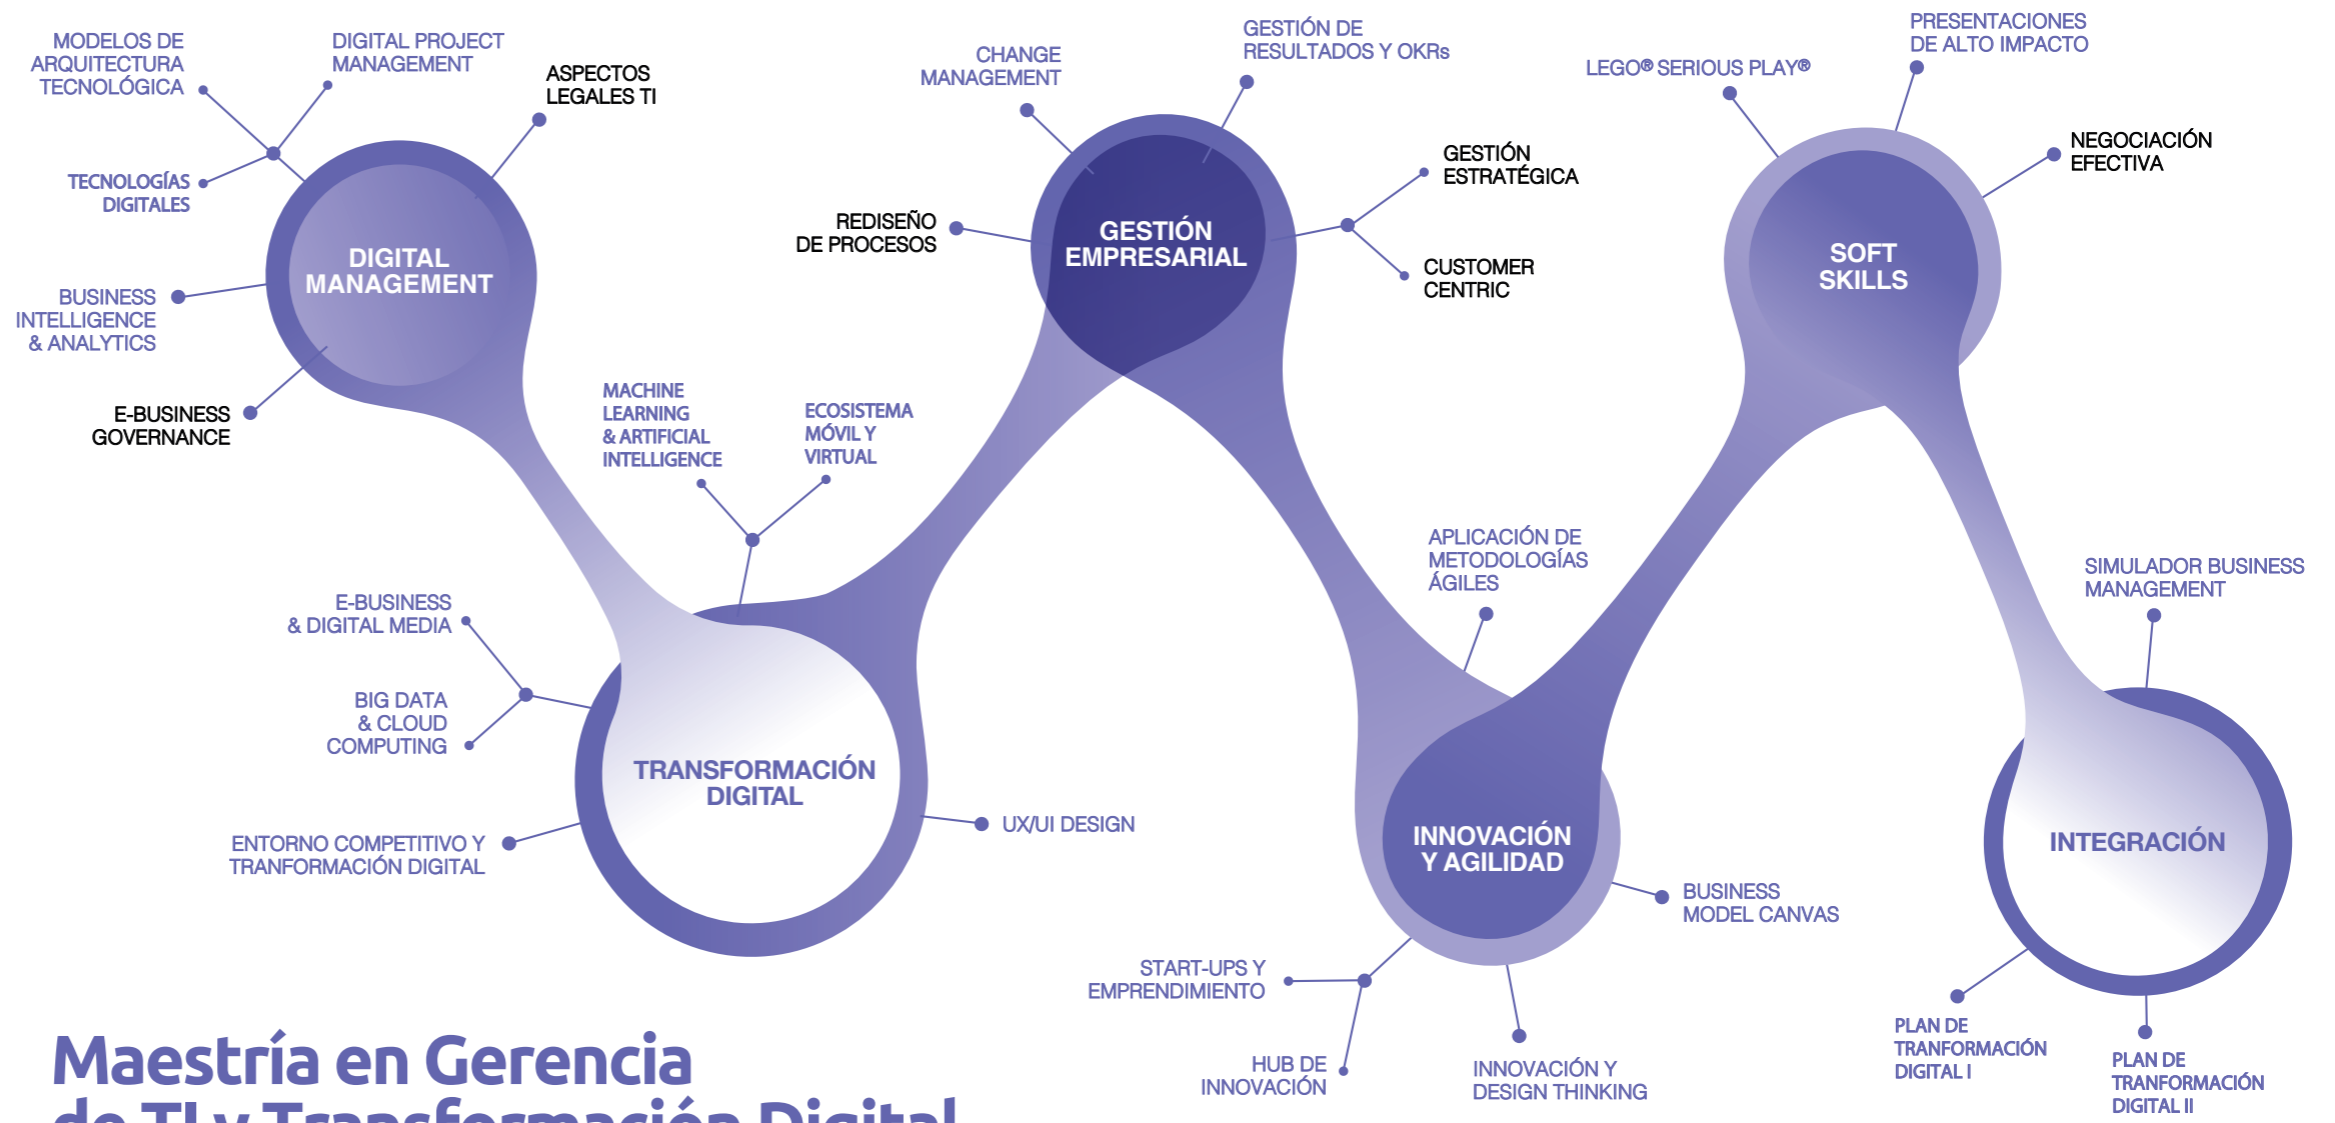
MODELOS DE ARQUITECTURA TECNOLÓGICA

DIGITAL PROJECT MANAGEMENT

ASPECTOS LEGALES TI

TECNOLOGÍAS DIGITALES

DIGITAL MANAGEMENT

BUSINESS INTELLIGENCE & ANALYTICS

E-BUSINESS GOVERNANCE

CHANGE MANAGEMENT

GESTIÓN DE RESULTADOS Y OKRs

GESTIÓN ESTRATÉGICA

REDISEÑO DE PROCESOS

GESTIÓN EMPRESARIAL

CUSTOMER CENTRIC

LEGO® SERIOUS PLAY®

PRESENTACIONES DE ALTO IMPACTO

NEGOCIACIÓN EFECTIVA

SOFT SKILLS

MACHINE LEARNING & ARTIFICIAL INTELLIGENCE

ECOSISTEMA MÓVIL Y VIRTUAL

E-BUSINESS & DIGITAL MEDIA

BIG DATA & CLOUD COMPUTING

TRANSFORMACIÓN DIGITAL

UX/UI DESIGN

ENTORNO COMPETITIVO Y TRANFORMACIÓN DIGITAL

APLICACIÓN DE METODOLOGÍAS ÁGILES

INNOVACIÓN Y AGILIDAD

BUSINESS MODEL CANVAS

START-UPS Y EMPRENDIMIENTO

HUB DE INNOVACIÓN

INNOVACIÓN Y DESIGN THINKING

SIMULADOR BUSINESS MANAGEMENT

INTEGRACIÓN

PLAN DE TRANFORMACIÓN DIGITAL I

PLAN DE TRANFORMACIÓN DIGITAL II

Maestría en Gerencia
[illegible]